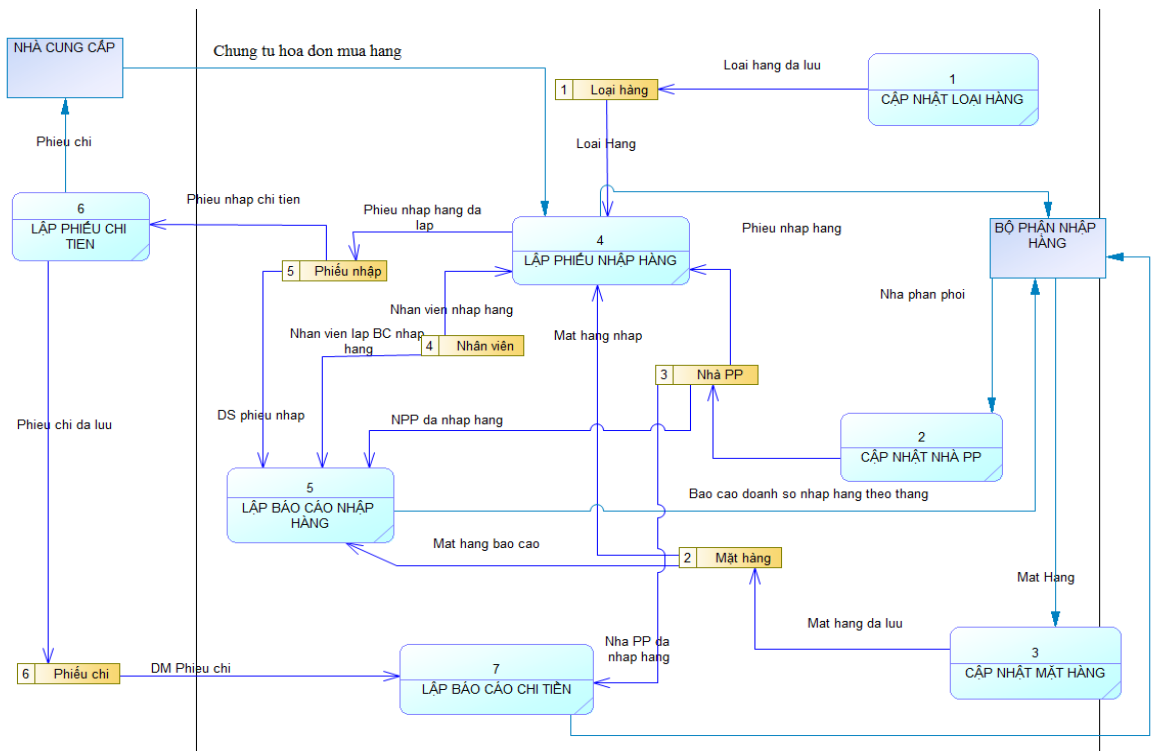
NHÀ CUNG CẤP

Chung tu hoa don mua hang

Loai hang da luu

1 Loại hàng

1
CẬP NHẬT LOẠI HÀNG

Phieu chi

Loai Hang

6
LẬP PHIẾU CHI TIEN

Phieu nhap chi tien

Phieu nhap hang da lap

4
LẬP PHIẾU NHẬP HÀNG

Phieu nhap hang

BỘ PHẬN NHẬP HÀNG

5 Phiếu nhập

Nhan vien nhap hang

Nha phan phoi

Nhan vien lap BC nhap hang

4 Nhân viên

Mat hang nhap

3 Nhà PP

Phieu chi da luu

DS phieu nhap

NPP da nhap hang

2
CẬP NHẬT NHÀ PP

5
LẬP BÁO CÁO NHẬP HÀNG

Bao cao doanh so nhap hang theo thang

Mat hang bao cao

2 Mặt hàng

Mat Hang

Mat hang da luu

Nha PP da nhap hang

6 Phiếu chi

DM Phieu chi

7
LẬP BÁO CÁO CHI TIỀN

3
CẬP NHẬT MẶT HÀNG